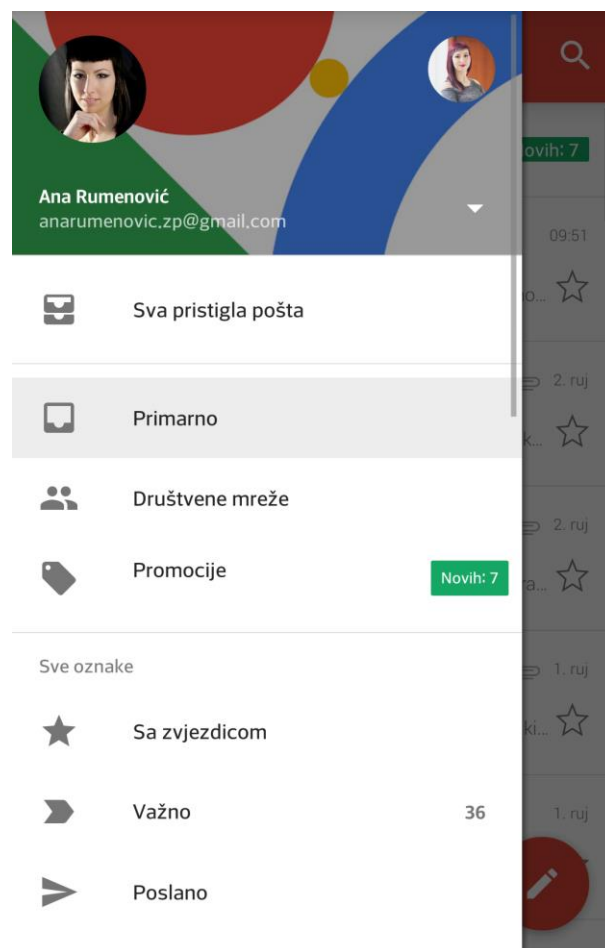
Ana Rumenović
anarumenovic.zp@gmail.com

Sva pristigla pošta

Primarno

Društvene mreže

Promocije
Novih: 7

Sve oznake

Sa zvjezdicom

Važno
36

Poslano

ovih: 7
09:51
o...
2. ruj
k...
2. ruj
ra...
1. ruj
ki...
1. ruj